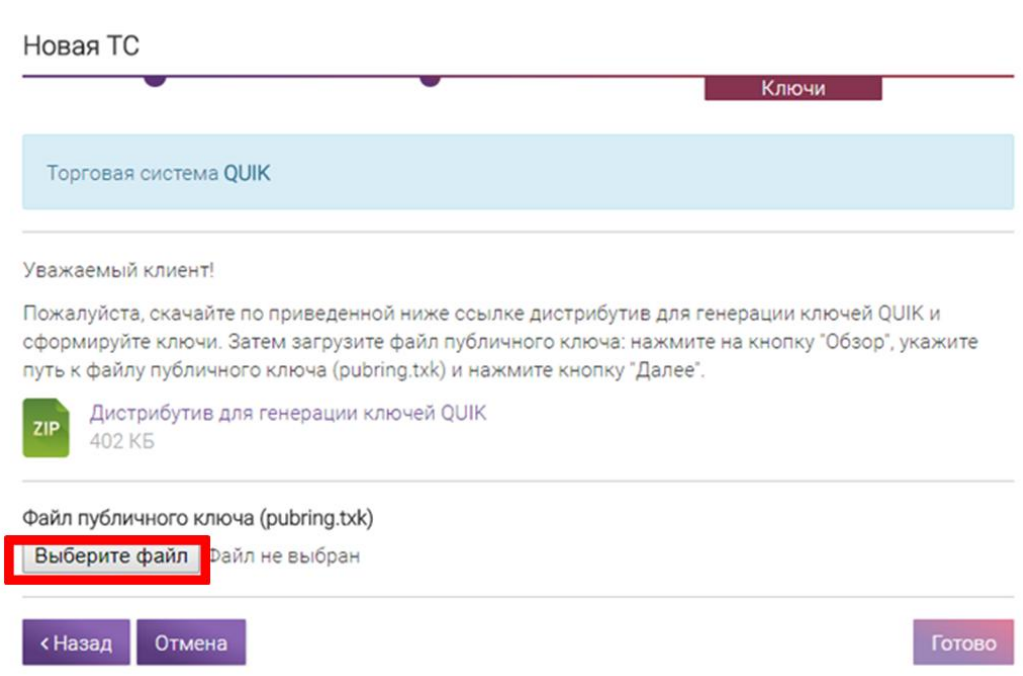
Новая ТС

Ключи

Торговая система QUIK

Уважаемый клиент!

Пожалуйста, скачайте по приведенной ниже ссылке дистрибутив для генерации ключей QUIK и сформируйте ключи. Затем загрузите файл публичного ключа: нажмите на кнопку "Обзор", укажите путь к файлу публичного ключа (pubring.txk) и нажмите кнопку "Далее".

ZIP

Дистрибутив для генерации ключей QUIK
402 КБ

Файл публичного ключа (pubring.txk)

Выберите файл Файл не выбран

‹ Назад Отмена Готово